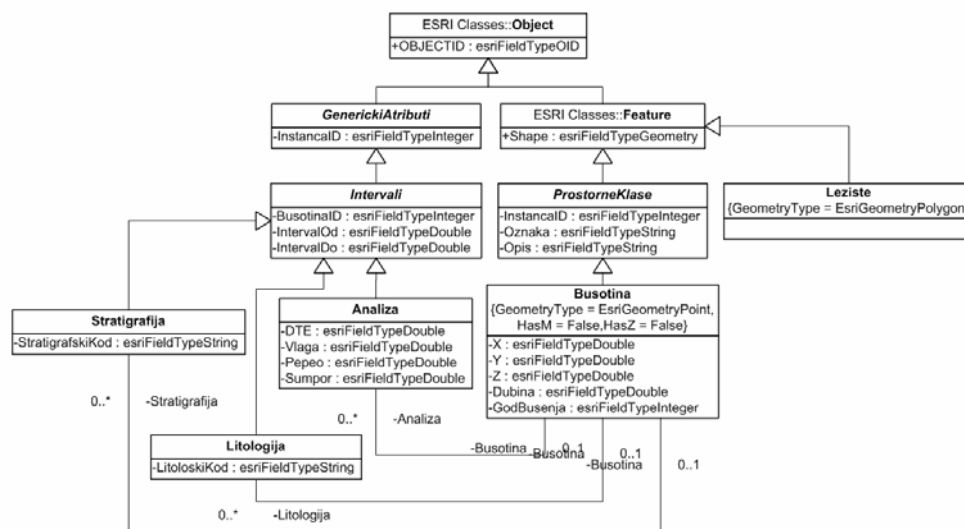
ESRI Classes::**Object**
+OBJECTID : esriFieldTypeOID

***GenerickiAtributi***
-InstancaID : esriFieldTypeInteger

ESRI Classes::**Feature**
+Shape : esriFieldTypeGeometry

***Intervali***
-BusotinaID : esriFieldTypeInteger
-IntervalOd : esriFieldTypeDouble
-IntervalDo : esriFieldTypeDouble

***ProstorneKlase***
-InstancaID : esriFieldTypeInteger
-Oznaka : esriFieldTypeString
-Opis : esriFieldTypeString

**Leziste**
{GeometryType = EsriGeometryPolygon

**Stratigrafija**
-StratigrafskiKod : esriFieldTypeString

**Analiza**
-DTE : esriFieldTypeDouble
-Vlaga : esriFieldTypeDouble
-Pepeo : esriFieldTypeDouble
-Sumpor : esriFieldTypeDouble

**Busotina**
{GeometryType = EsriGeometryPoint, HasM = False,HasZ = False}
-X : esriFieldTypeDouble
-Y : esriFieldTypeDouble
-Z : esriFieldTypeDouble
-Dubina : esriFieldTypeDouble
-GodBusenja : esriFieldTypeInteger

0..* -Stratigrafija

0..* -Analiza

**Litologija**
-LitoloskiKod : esriFieldTypeString

-Busotina -Busotina 0..1 0..1
-Busotina 0..1

0..* -Litologija